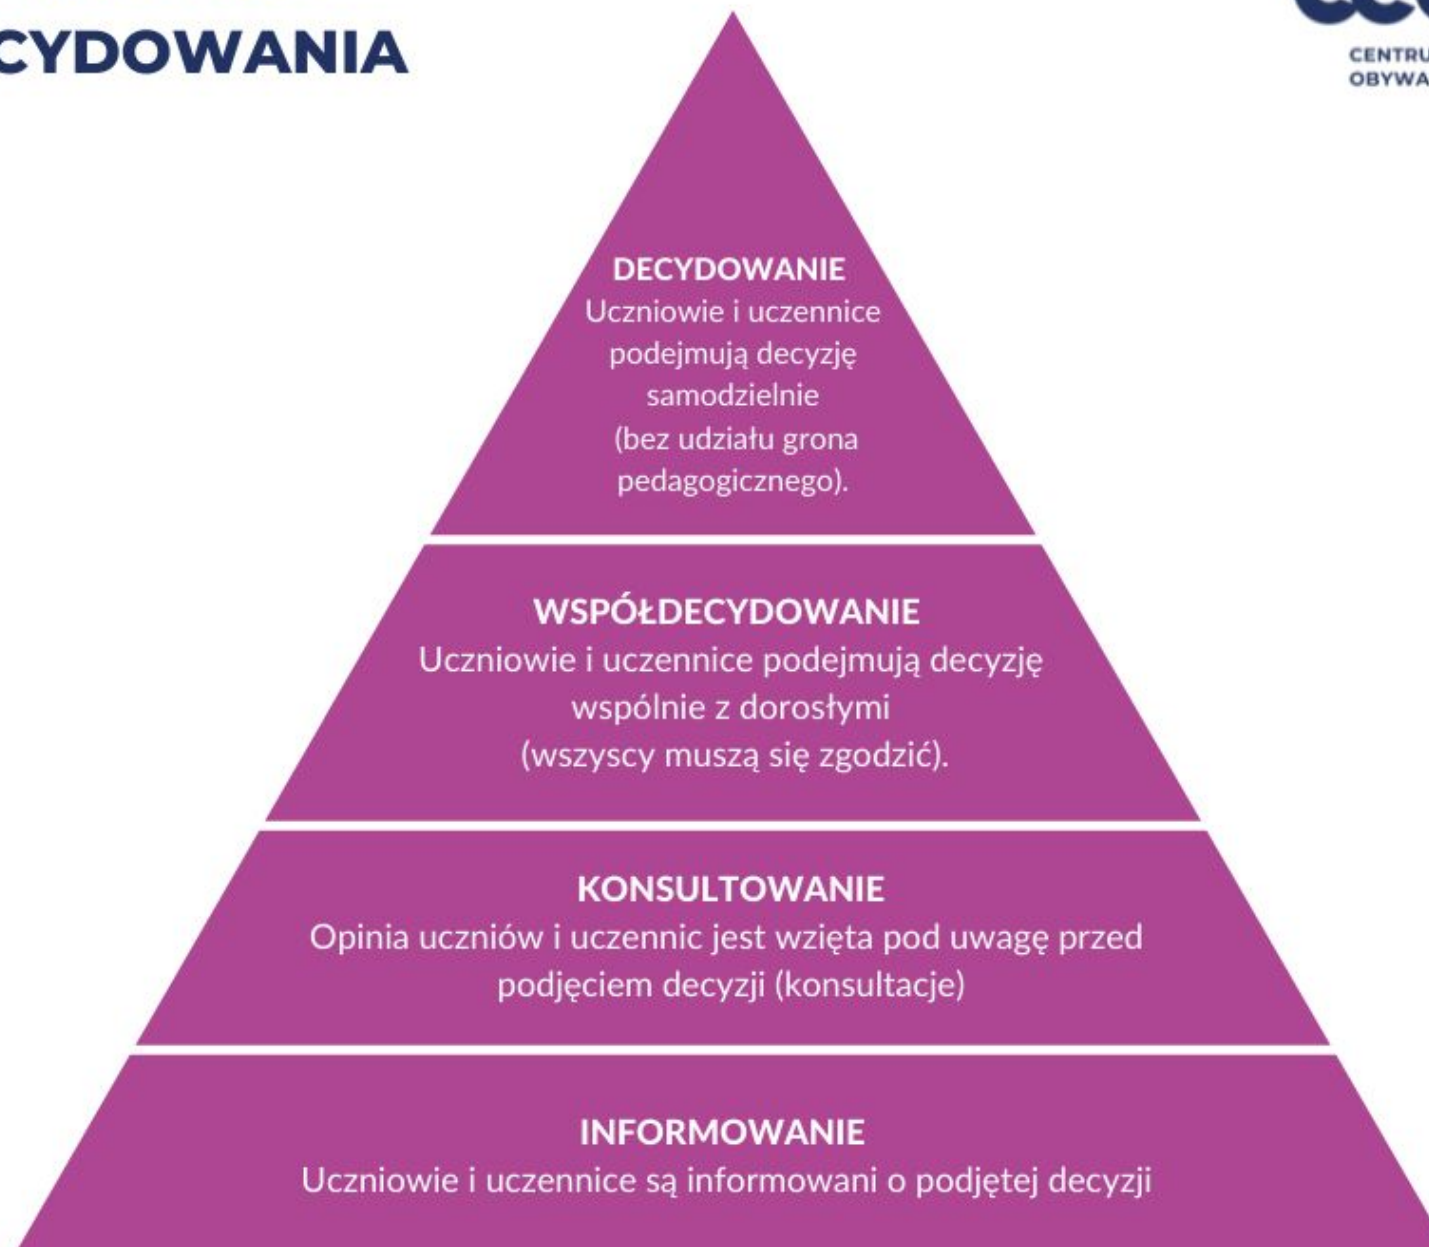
CYDOWANIA

CENTRU
OBYWA

DECYDOWANIE
Uczniowie i uczennice podejmują decyzję samodzielnie (bez udziału grona pedagogicznego).

WSPÓŁDECYDOWANIE
Uczniowie i uczennice podejmują decyzję wspólnie z dorosłymi (wszyscy muszą się zgodzić).

KONSULTOWANIE
Opinia uczniów i uczennic jest wzięta pod uwagę przed podjęciem decyzji (konsultacje)

INFORMOWANIE
Uczniowie i uczennice są informowani o podjętej decyzji